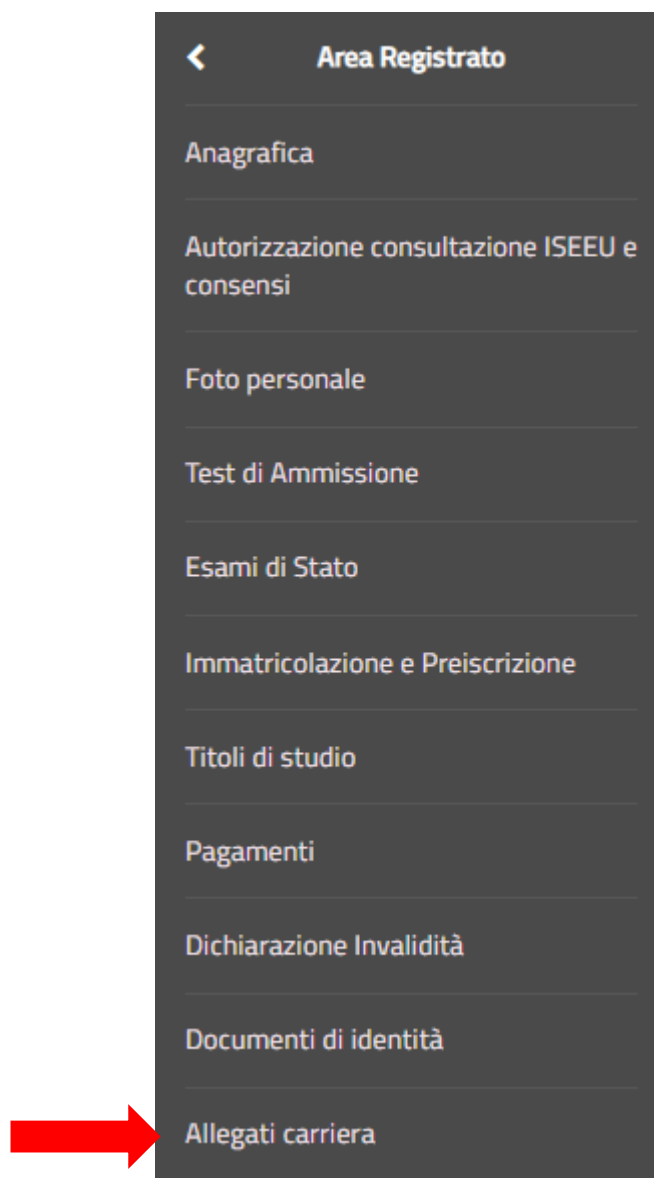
Area Registrato

Anagrafica

Autorizzazione consultazione ISEEU e consensi

Foto personale

Test di Ammissione

Esami di Stato

Immatricolazione e Preiscrizione

Titoli di studio

Pagamenti

Dichiarazione Invalidità

Documenti di identità

Allegati carriera